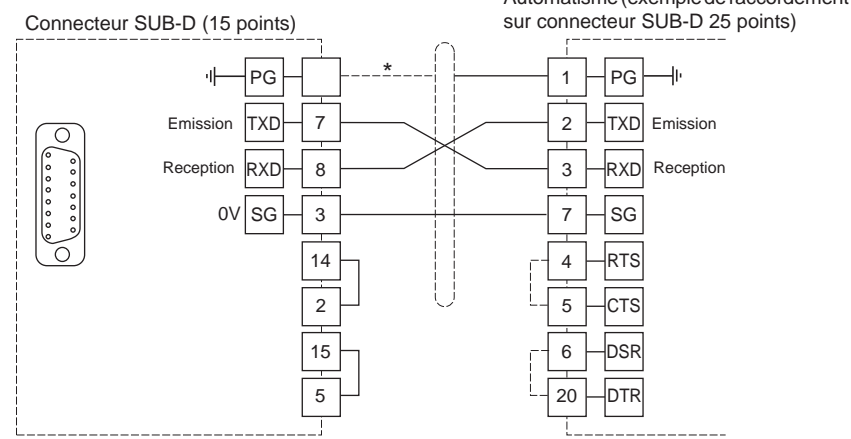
Connecteur SUB-D (15 points)

Automatisme (exemple de raccordement sur connecteur SUB-D 25 points)

PG
*
1 PG
Emission TXD 7
2 TXD Emission
Reception RXD 8
3 RXD Reception
0V SG 3
7 SG
14
4 RTS
2
5 CTS
15
6 DSR
5
20 DTR